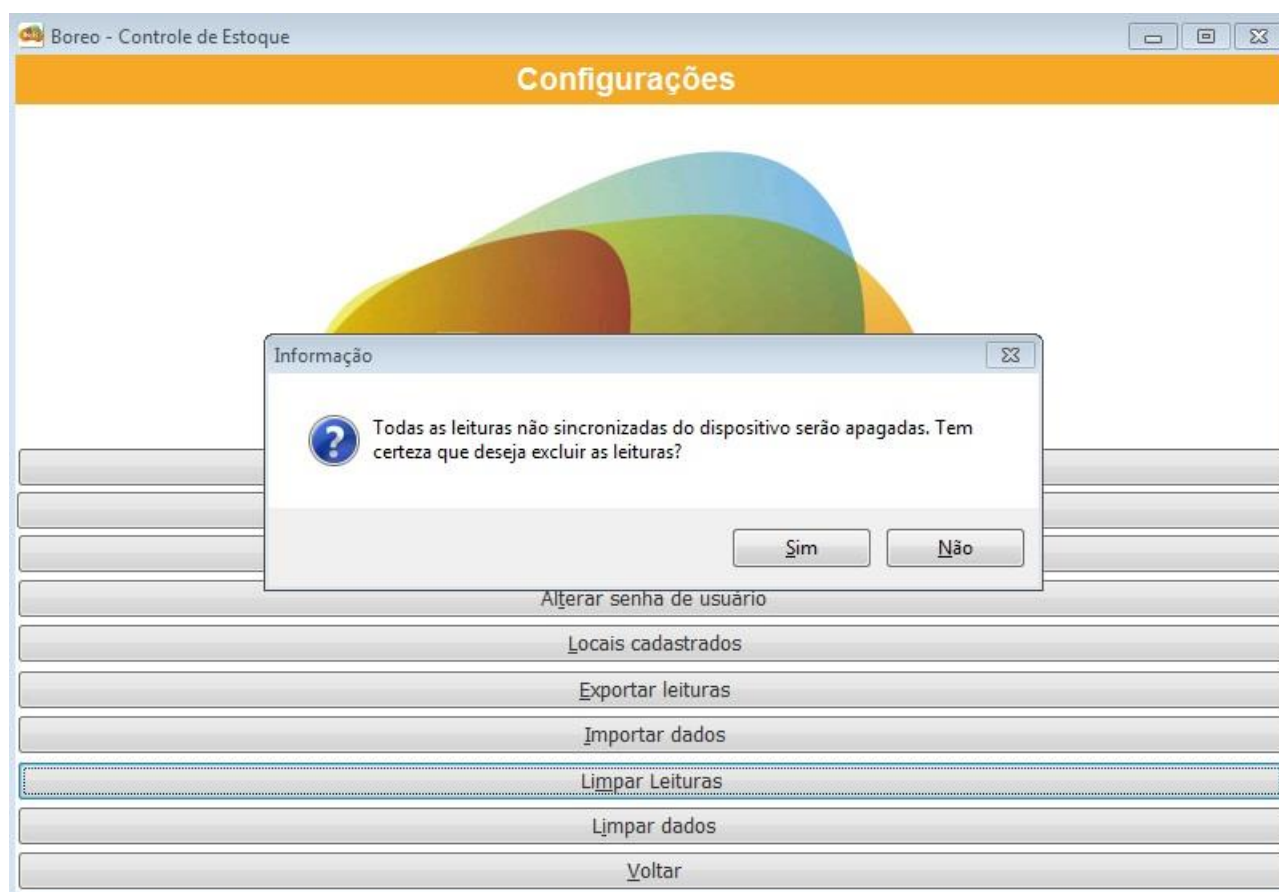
Boreo - Controle de Estoque

Configurações

Informação

Todas as leituras não sincronizadas do dispositivo serão apagadas. Tem certeza que deseja excluir as leituras?

Sim

Não

Alterar senha de usuário

Locais cadastrados

Exportar leituras

Importar dados

Limpar Leituras

Limpar dados

Voltar